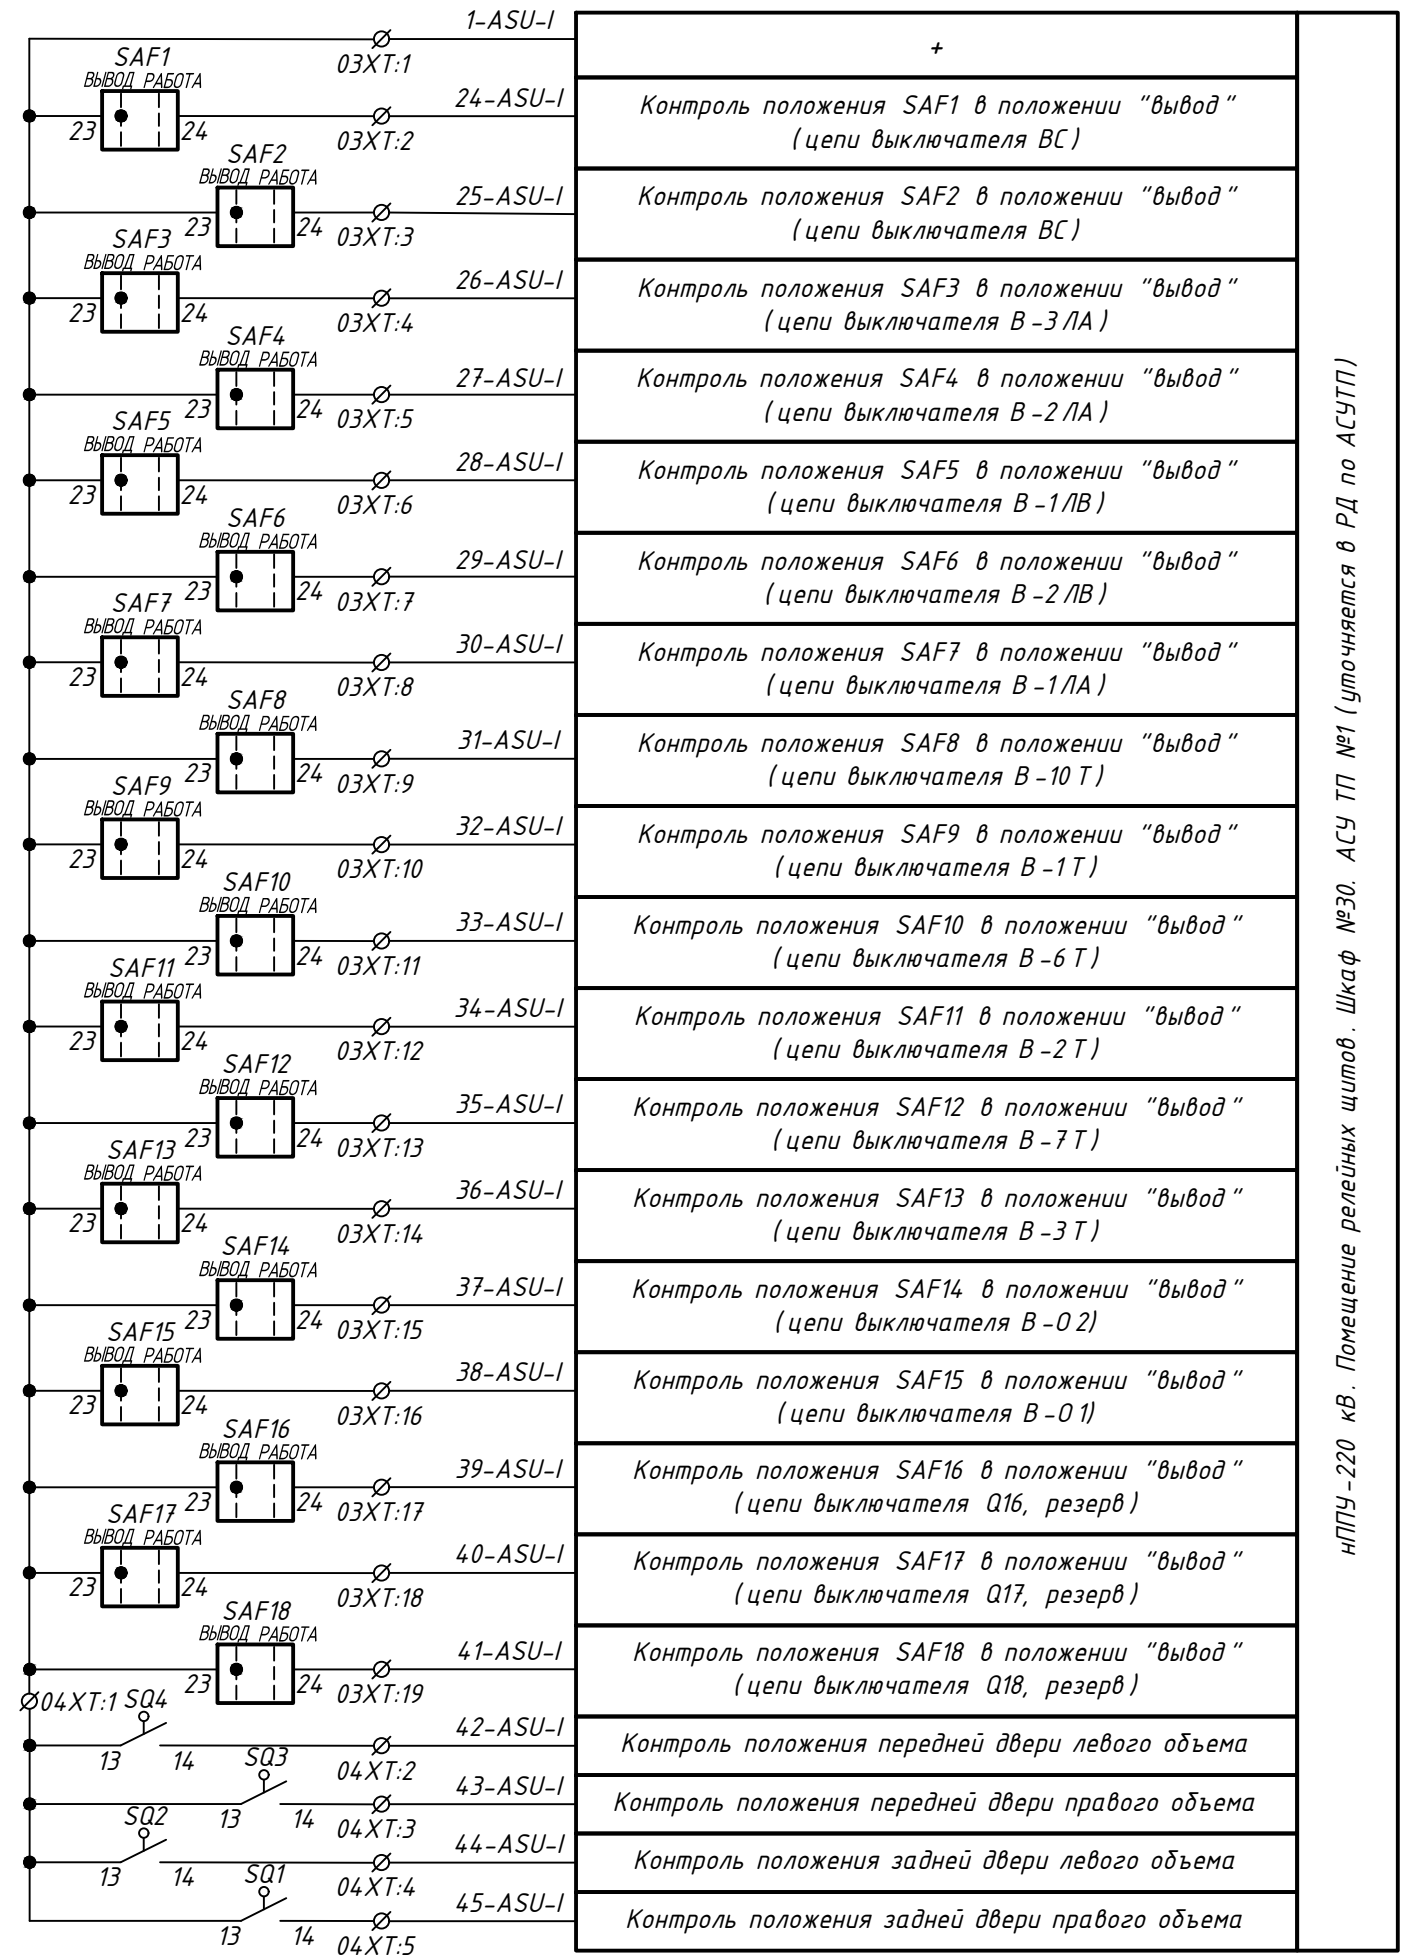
1-ASU-I
03XT:1
SAF1
ВЫВОД РАБОТА
23 24
24-ASU-I
03XT:2
SAF2
ВЫВОД РАБОТА
23 24
25-ASU-I
03XT:3
SAF3
ВЫВОД РАБОТА
23 24
26-ASU-I
03XT:4
SAF4
ВЫВОД РАБОТА
23 24
27-ASU-I
03XT:5
SAF5
ВЫВОД РАБОТА
23 24
28-ASU-I
03XT:6
SAF6
ВЫВОД РАБОТА
23 24
29-ASU-I
03XT:7
SAF7
ВЫВОД РАБОТА
23 24
30-ASU-I
03XT:8
SAF8
ВЫВОД РАБОТА
23 24
31-ASU-I
03XT:9
SAF9
ВЫВОД РАБОТА
23 24
32-ASU-I
03XT:10
SAF10
ВЫВОД РАБОТА
23 24
33-ASU-I
03XT:11
SAF11
ВЫВОД РАБОТА
23 24
34-ASU-I
03XT:12
SAF12
ВЫВОД РАБОТА
23 24
35-ASU-I
03XT:13
SAF13
ВЫВОД РАБОТА
23 24
36-ASU-I
03XT:14
SAF14
ВЫВОД РАБОТА
23 24
37-ASU-I
03XT:15
SAF15
ВЫВОД РАБОТА
23 24
38-ASU-I
03XT:16
SAF16
ВЫВОД РАБОТА
23 24
39-ASU-I
03XT:17
SAF17
ВЫВОД РАБОТА
23 24
40-ASU-I
03XT:18
SAF18
ВЫВОД РАБОТА
23 24
41-ASU-I
03XT:19
04XT:1 SQ4
13 14
42-ASU-I
04XT:2
SQ3
13 14
43-ASU-I
04XT:3
SQ2
13 14
44-ASU-I
04XT:4
SQ1
13 14
45-ASU-I
04XT:5

| + |
|---|
| Контроль положения SAF1 в положении "вывод" (цепи выключателя ВС) |
| Контроль положения SAF2 в положении "вывод" (цепи выключателя ВС) |
| Контроль положения SAF3 в положении "вывод" (цепи выключателя В-3ЛА) |
| Контроль положения SAF4 в положении "вывод" (цепи выключателя В-2ЛА) |
| Контроль положения SAF5 в положении "вывод" (цепи выключателя В-1ЛВ) |
| Контроль положения SAF6 в положении "вывод" (цепи выключателя В-2ЛВ) |
| Контроль положения SAF7 в положении "вывод" (цепи выключателя В-1ЛА) |
| Контроль положения SAF8 в положении "вывод" (цепи выключателя В-10Т) |
| Контроль положения SAF9 в положении "вывод" (цепи выключателя В-1Т) |
| Контроль положения SAF10 в положении "вывод" (цепи выключателя В-6Т) |
| Контроль положения SAF11 в положении "вывод" (цепи выключателя В-2Т) |
| Контроль положения SAF12 в положении "вывод" (цепи выключателя В-7Т) |
| Контроль положения SAF13 в положении "вывод" (цепи выключателя В-3Т) |
| Контроль положения SAF14 в положении "вывод" (цепи выключателя В-О2) |
| Контроль положения SAF15 в положении "вывод" (цепи выключателя В-О1) |
| Контроль положения SAF16 в положении "вывод" (цепи выключателя Q16, резерв) |
| Контроль положения SAF17 в положении "вывод" (цепи выключателя Q17, резерв) |
| Контроль положения SAF18 в положении "вывод" (цепи выключателя Q18, резерв) |
| Контроль положения передней двери левого объема |
| Контроль положения передней двери правого объема |
| Контроль положения задней двери левого объема |
| Контроль положения задней двери правого объема |

нППУ-220 кВ. Помещение релейных щитов. Шкаф №30. АСУ ТП №1 (уточняется в РД по АСУТП)